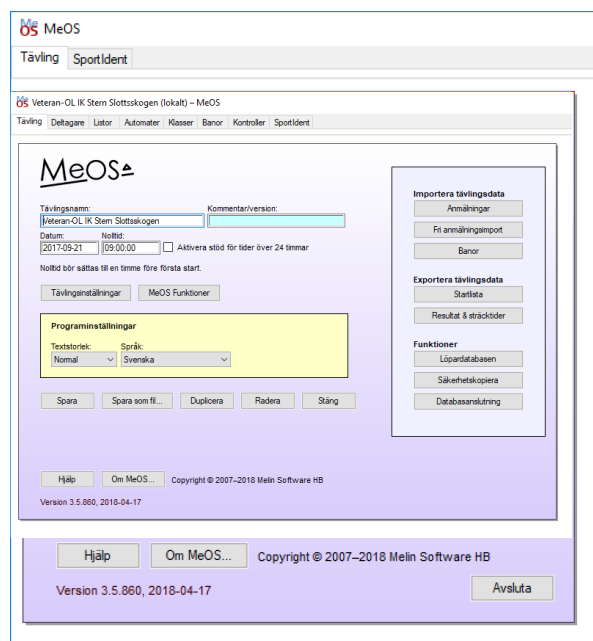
MeOS
MeOS
Tävling SportIdent

Veteran-OL IK Stern Slottsskogen (lokalt) – MeOS
Tävling Deltagare Listor Automater Klasser Banor Kontroller SportIdent

MeOS

Tävlingsnamn:
Veteran-OL IK Stern Slottsskogen
Kommentar/version:

Datum:
2017-09-21
Nolltid:
09:00:00
Aktivera stöd för tider över 24 timmar

Nolltid bör sättas till en timme före första start.

Tävlingsinställningar
MeOS Funktioner

Programinställningar
Textstorlek:
Normal
Språk:
Svenska

Spara
Spara som fil...
Duplicera
Radera
Stäng

Importera tävlingsdata
Anmälningar
Fri anmälningsimport
Banor

Exportera tävlingsdata
Startlista
Resultat & sträcktider

Funktioner
Löpardatabasen
Säkerhetskopiera
Databasanslutning

Hjälp
Om MeOS...
Copyright © 2007–2018 Melin Software HB

Version 3.5.860, 2018-04-17

Hjälp
Om MeOS...
Copyright © 2007–2018 Melin Software HB

Version 3.5.860, 2018-04-17
Avsluta